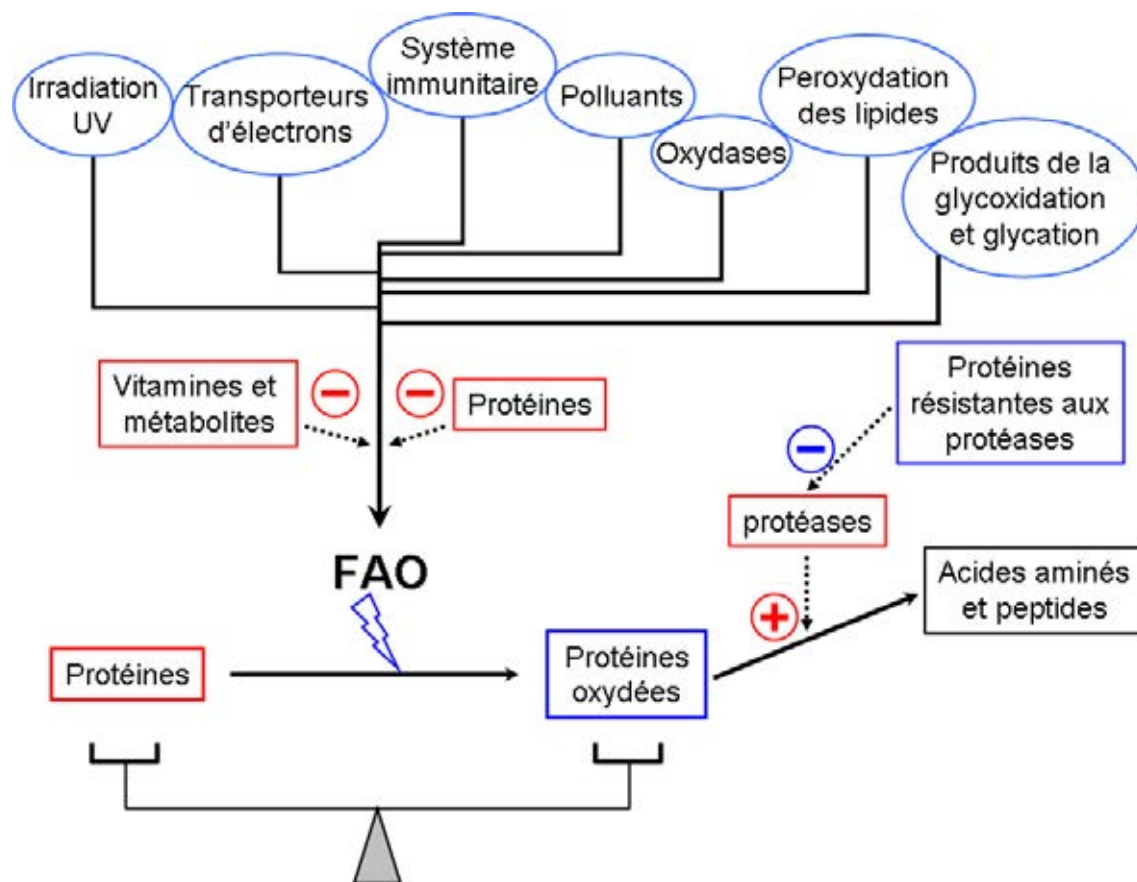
Irradiation UV

Transporteurs d'électrons

Système immunitaire

Polluants

Oxydases

Peroxydation des lipides

Produits de la glycoxidation et glycation

Vitamines et métabolites

−

−

Protéines

Protéines résistantes aux protéases

−

protéases

FAO

+

Acides aminés et peptides

Protéines

Protéines oxydées